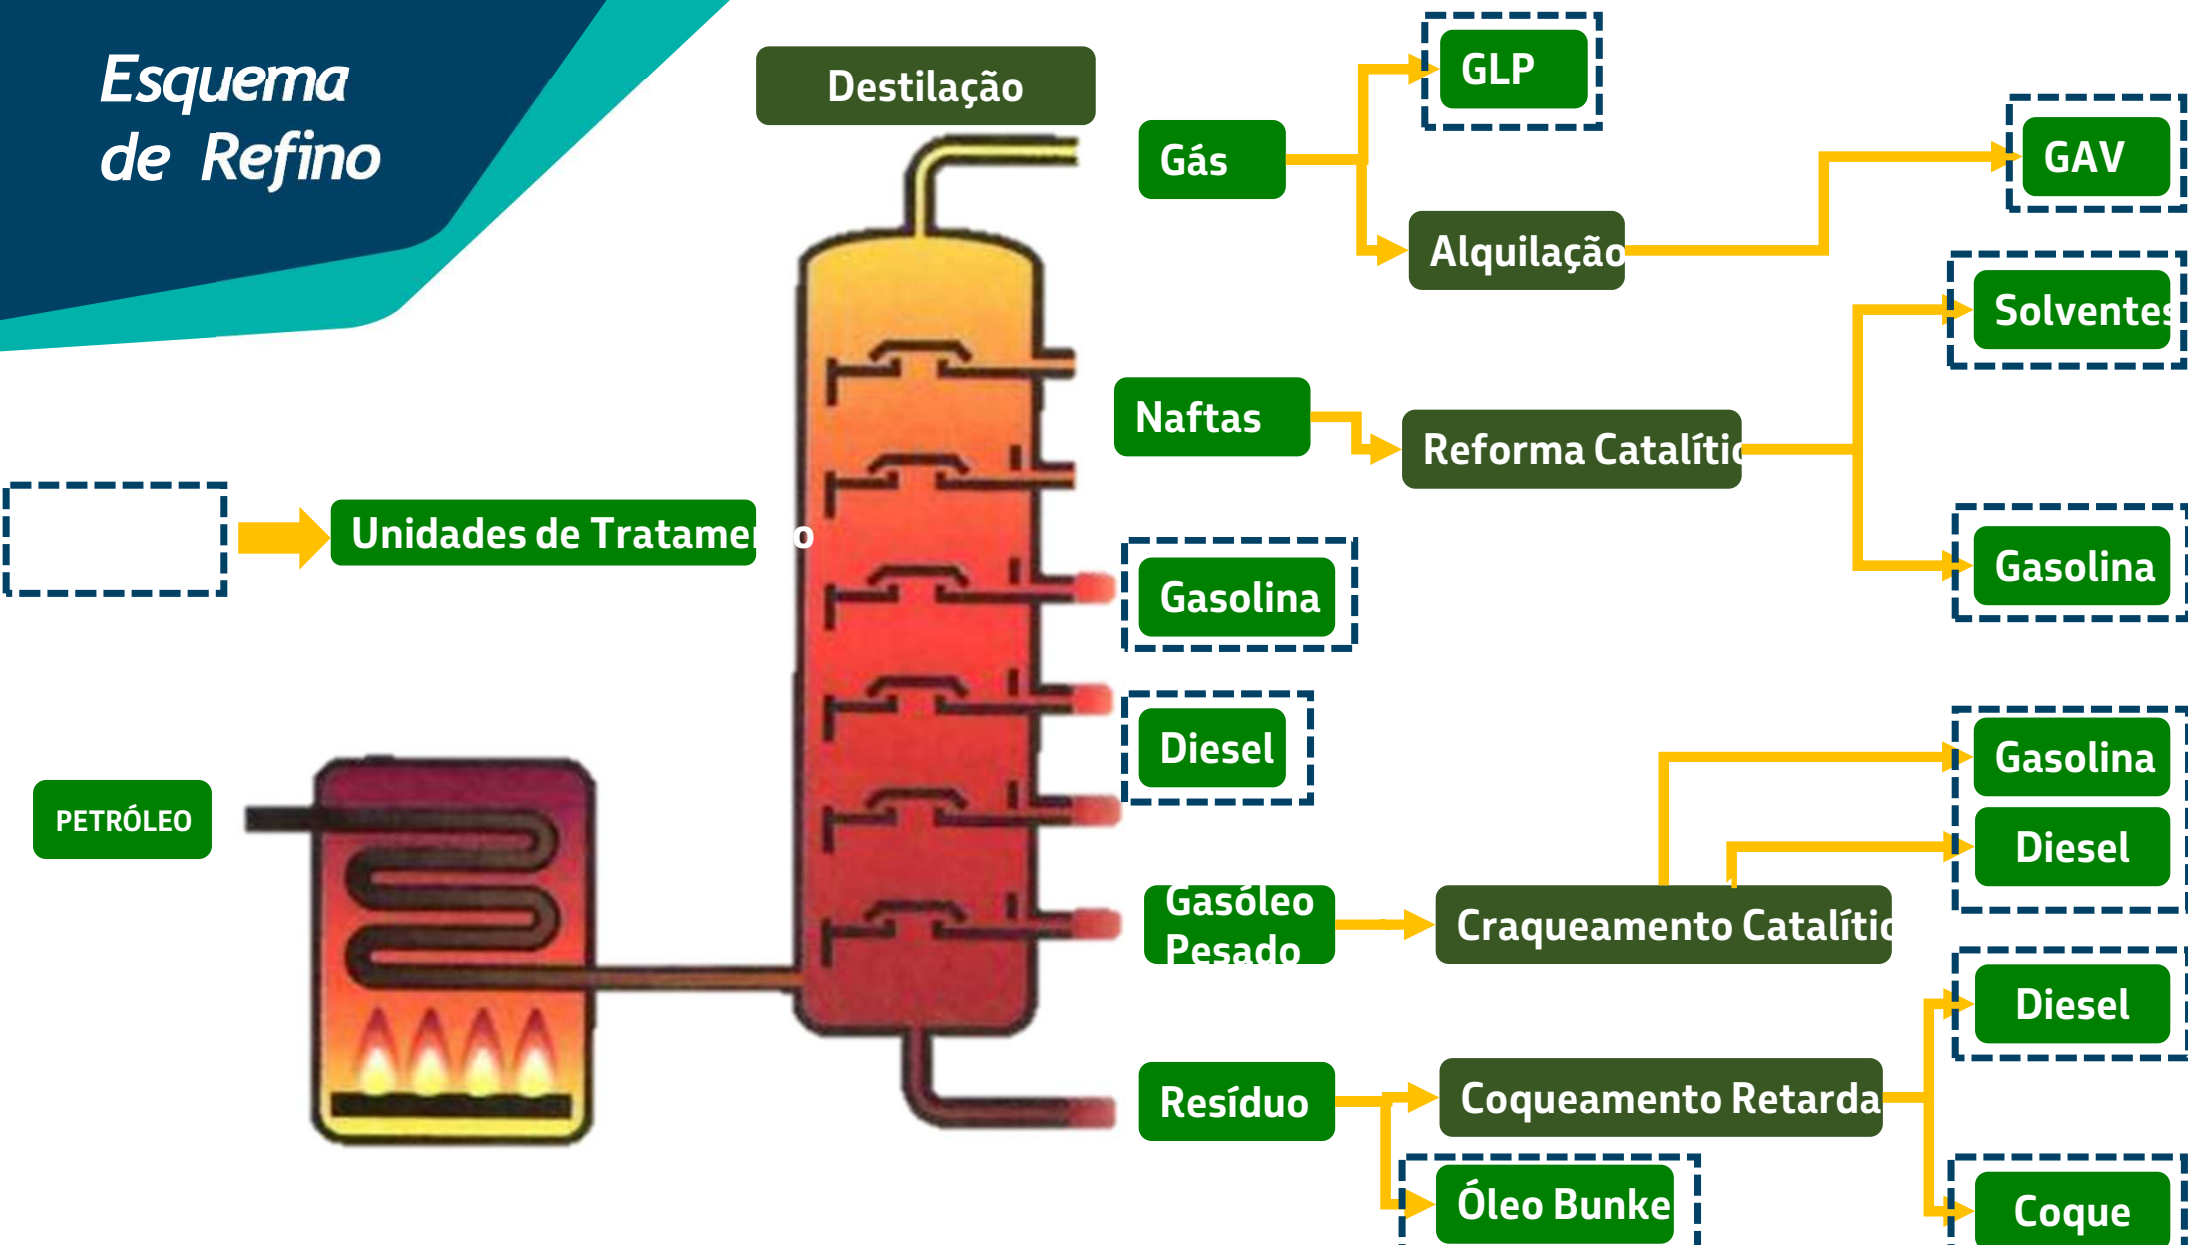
Esquema de Refino

Destilação

Gás

GLP

Alquilação

GAV

Solventes

Naftas

Reforma Catalítica

Gasolina

Unidades de Tratamento

Gasolina

Diesel

PETRÓLEO

Gasolina

Diesel

Gasóleo Pesado

Craqueamento Catalítico

Diesel

Resíduo

Coqueamento Retardado

Óleo Bunker

Coque